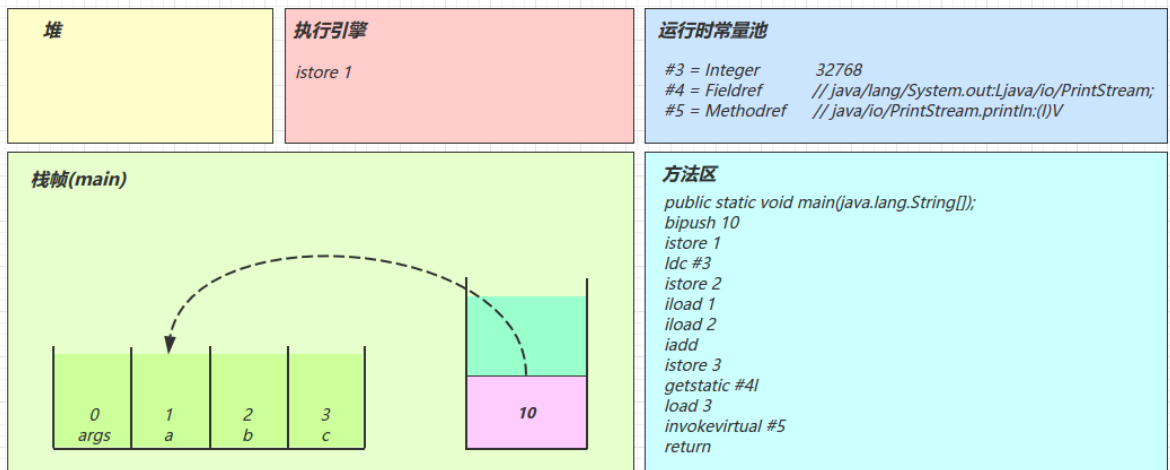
堆

执行引擎

istore 1

运行时常量池

#3 = Integer 32768
#4 = Fieldref // java/lang/System.out:Ljava/io/PrintStream;
#5 = Methodref // java/io/PrintStream.println:(I)V

栈帧(main)

0
args

1
a

2
b

3
c

10

方法区

public static void main(java.lang.String[]);
bipush 10
istore 1
ldc #3
istore 2
iload 1
iload 2
iadd
istore 3
getstatic #4l
load 3
invokevirtual #5
return